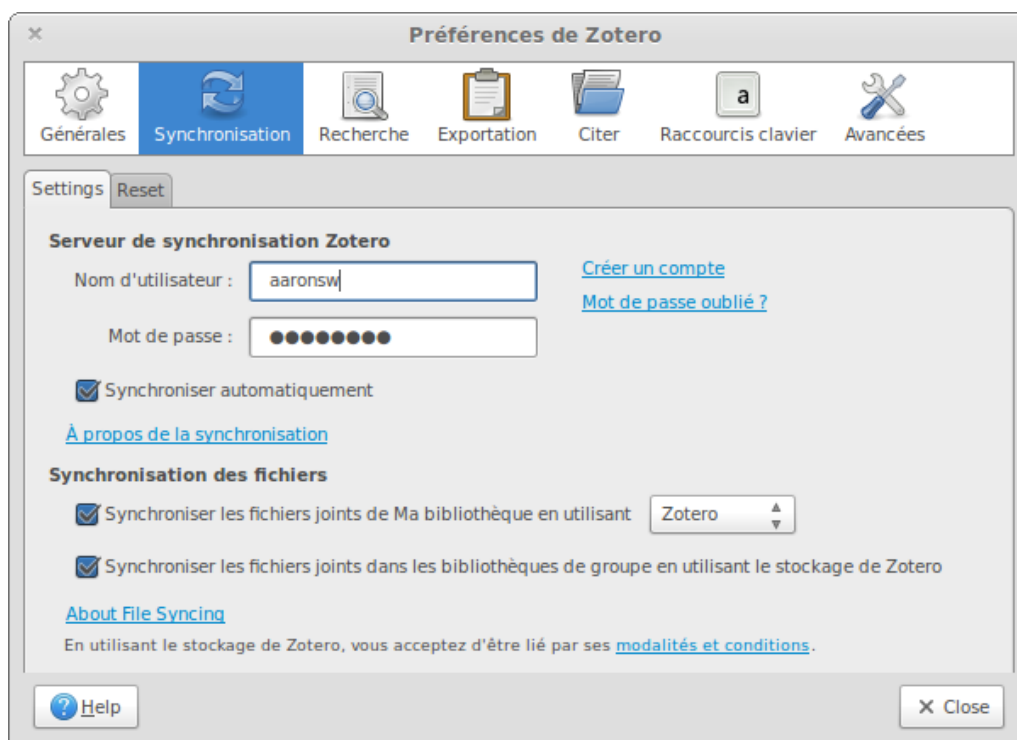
×

Préférences de Zotero

Générales
Synchronisation
Recherche
Exportation
Citer
a
Raccourcis clavier
Avancées

Settings
Reset

Serveur de synchronisation Zotero

Nom d'utilisateur : aaronsw

Créer un compte

Mot de passe oublié ?

Mot de passe : ●●●●●●●●

Synchroniser automatiquement

À propos de la synchronisation

Synchronisation des fichiers

Synchroniser les fichiers joints de Ma bibliothèque en utilisant Zotero

Synchroniser les fichiers joints dans les bibliothèques de groupe en utilisant le stockage de Zotero

About File Syncing

En utilisant le stockage de Zotero, vous acceptez d'être lié par ses modalités et conditions.

Help

× Close